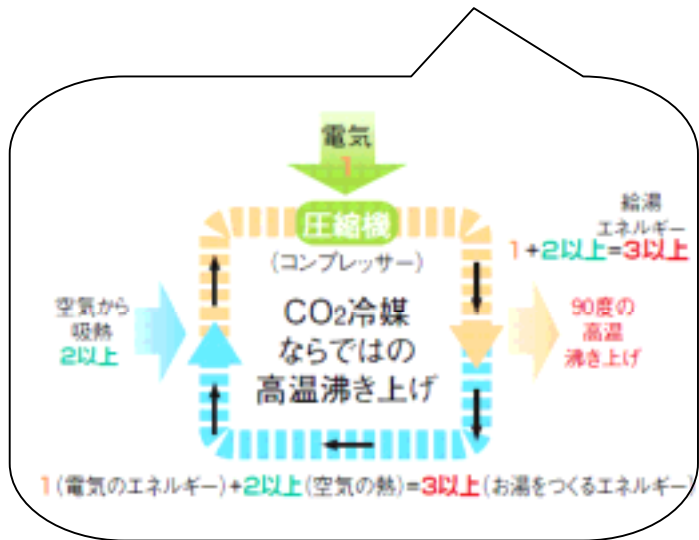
電気
1

圧縮機
（コンプレッサー）

給湯
エネルギー
1+2以上=3以上

空気から
吸熱
2以上

$CO_2$冷媒
ならではの
高温沸き上げ

90度の
高温
沸き上げ

1（電気のエネルギー）+2以上（空気の熱）=3以上（お湯をつくるエネルギー）